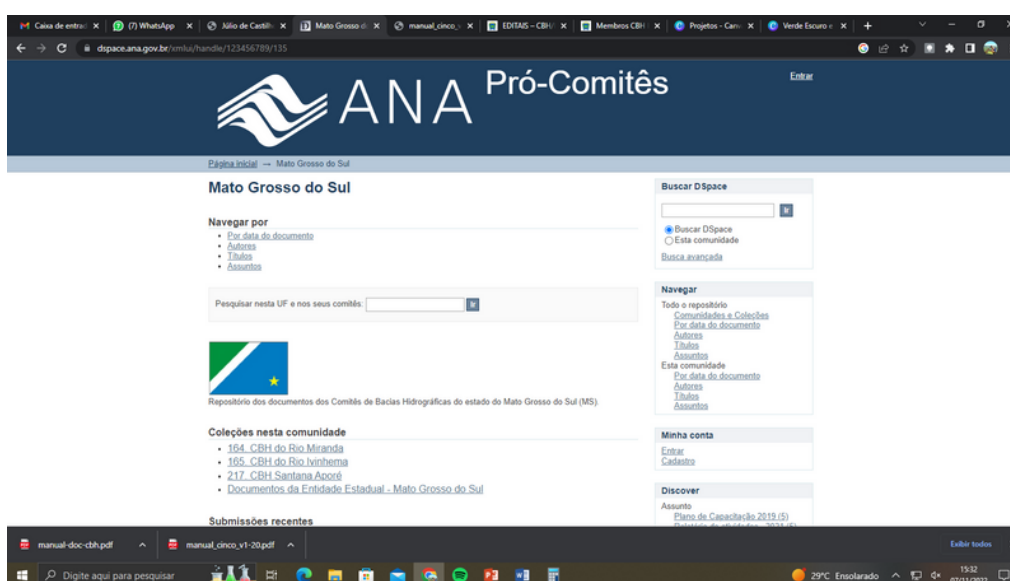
M Caixa de entrad × | (7) WhatsApp × | Júlio de Castilh × | Mato Grosso d × | manual_cinco_ × | EDITAIS – CBH × | Membros CBH × | Projetos - Canv × | Verde Escuro e × | +

dspace.ana.gov.br/xmlui/handle/123456789/135

ANA Pró-Comitês

Entrar

Página inicial → Mato Grosso do Sul

Mato Grosso do Sul

Navegar por
- Por data do documento
- Autores
- Títulos
- Assuntos

Pesquisar nesta UF e nos seus comitês: Ir

Repositório dos documentos dos Comitês de Bacias Hidrográficas do estado do Mato Grosso do Sul (MS).

Coleções nesta comunidade
- 164. CBH do Rio Miranda
- 165. CBH do Rio Ivinhema
- 217. CBH Santana Aporé
- Documentos da Entidade Estadual - Mato Grosso do Sul

Submissões recentes

Buscar DSpace

Ir

Buscar DSpace
Esta comunidade

Busca avançada

Navegar

Todo o repositório
Comunidades e Coleções
Por data do documento
Autores
Títulos
Assuntos
Esta comunidade
Por data do documento
Autores
Títulos
Assuntos

Minha conta
Entrar
Cadastro

Discover
Assunto
Plano de Capacitação 2019 (5)
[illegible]

manual-doc-cbh.pdf ^ | manual_cinco_v1-20.pdf ^ | Exibir todos

Digite aqui para pesquisar

29°C Ensolarado 15:32 07/11/2022